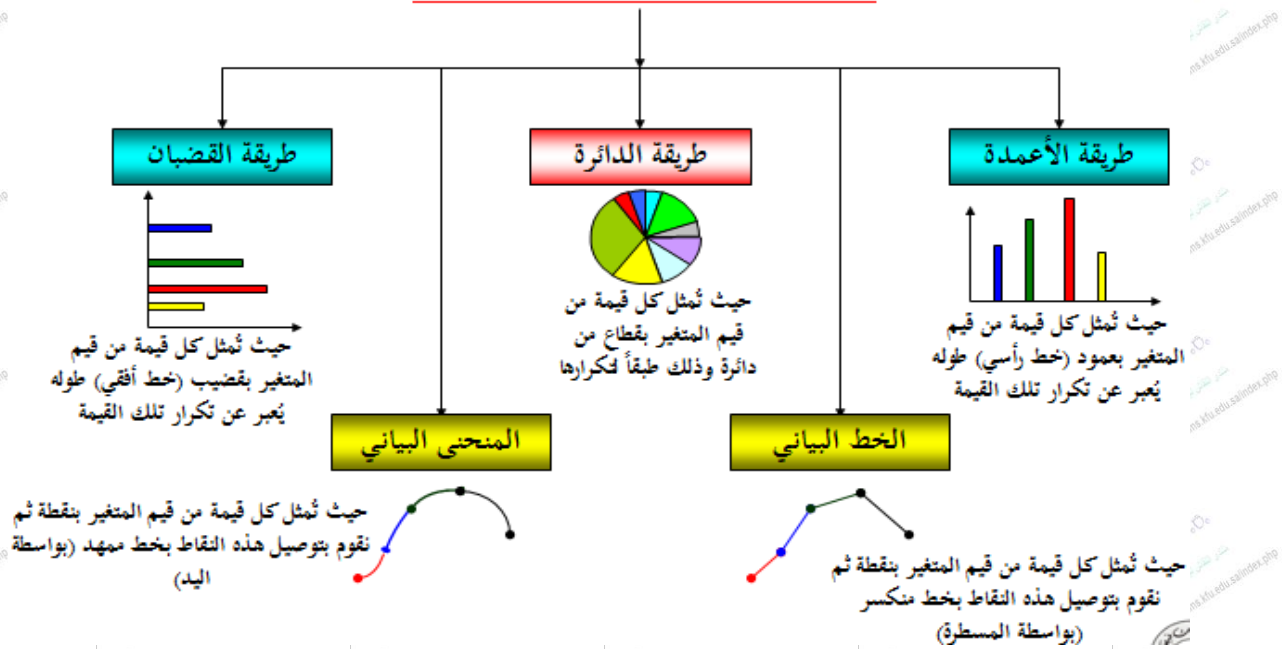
طريقة الأعمدة

حيث تُمثل كل قيمة من قيم المتغير بعمود (خط رأسي) طوله يُعبر عن تكرار تلك القيمة

طريقة الدائرة

حيث تُمثل كل قيمة من قيم المتغير بقطاع من دائرة وذلك طبقاً لتكرارها

طريقة القضبان

حيث تُمثل كل قيمة من قيم المتغير بقضيب (خط أفقي) طوله يُعبر عن تكرار تلك القيمة

الخط البياني

حيث تُمثل كل قيمة من قيم المتغير بنقطة ثم نقوم بتوصيل هذه النقاط بخط منكسر (بواسطة المسطرة)

المنحنى البياني

حيث تُمثل كل قيمة من قيم المتغير بنقطة ثم نقوم بتوصيل هذه النقاط بخط ممهد (بواسطة اليد)

ms.kfu.edu.sa/index.php